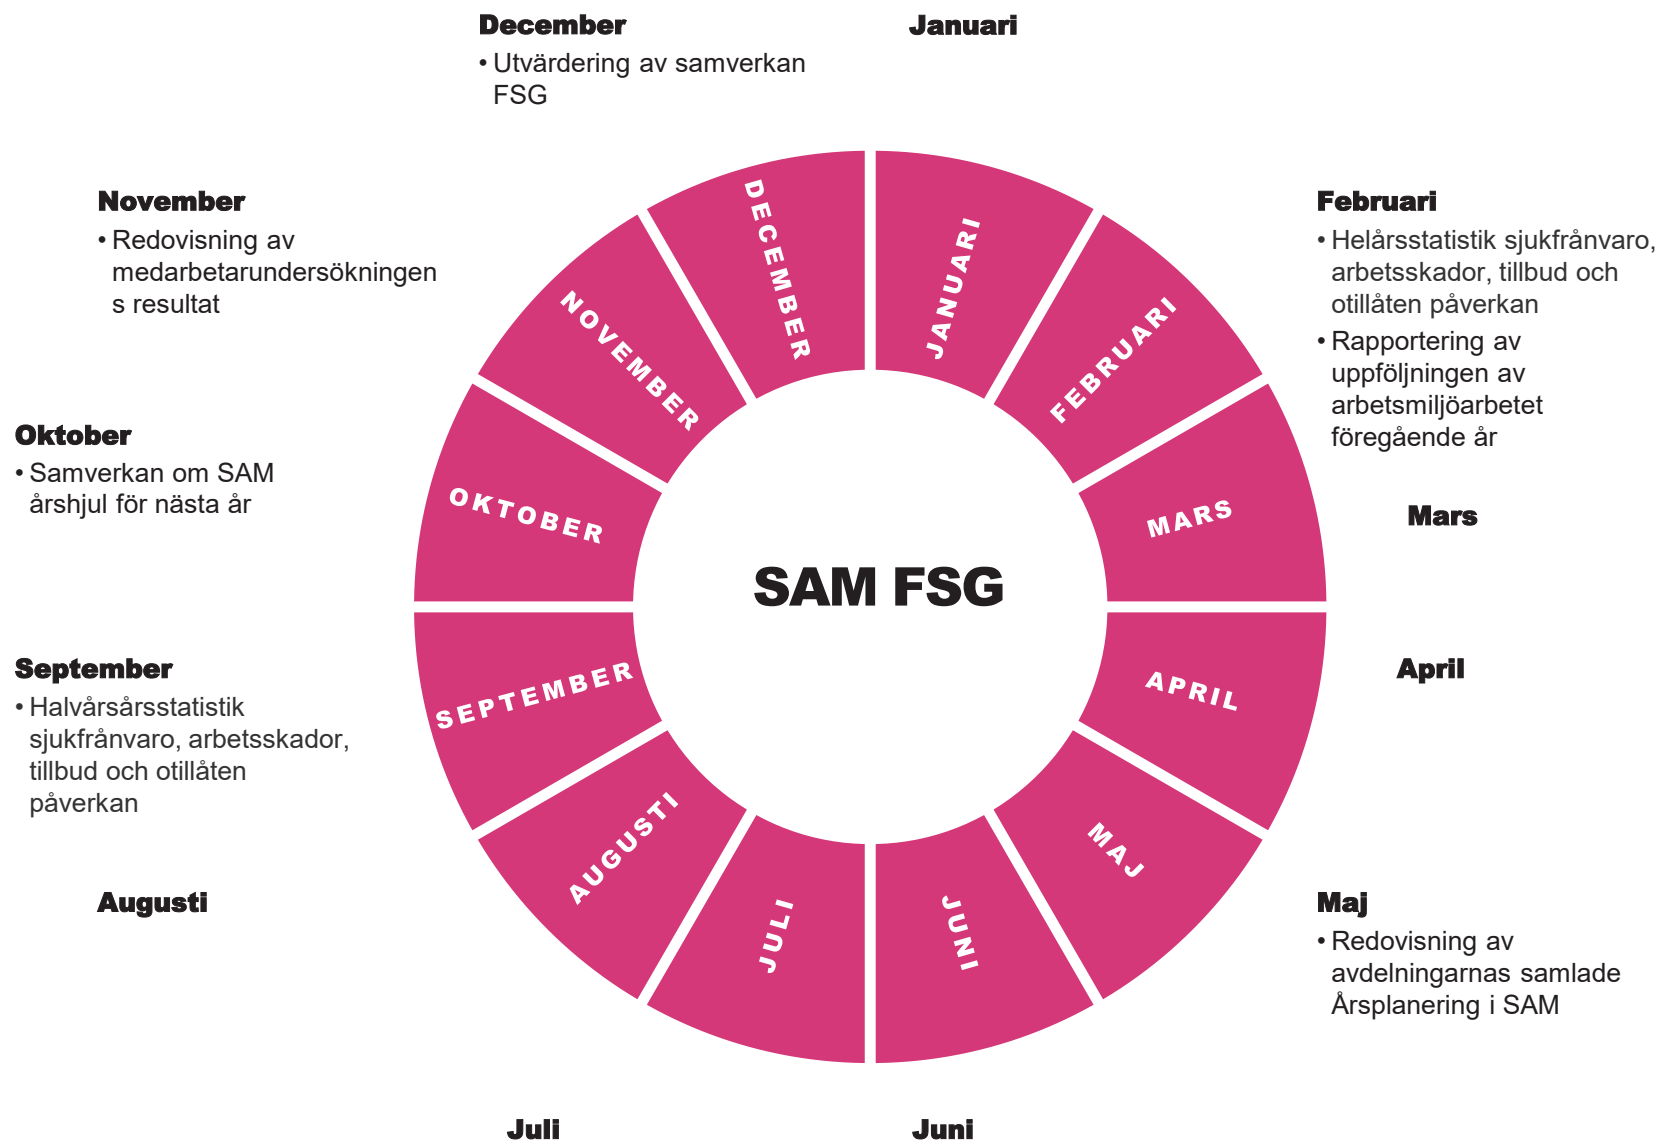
December
• Utvärdering av samverkan FSG

Januari

November
• Redovisning av medarbetarundersökningen s resultat

Februari
• Helårsstatistik sjukfrånvaro, arbetsskador, tillbud och otillåten påverkan
• Rapportering av uppföljningen av arbetsmiljöarbetet föregående år

Oktober
• Samverkan om SAM årshjul för nästa år

Mars

DECEMBER
JANUARI
NOVEMBER
FEBRUARI
OKTOBER
MARS
SAM FSG
SEPTEMBER
APRIL
AUGUSTI
MAJ
JULI
JUNI

September
• Halvårsårsstatistik sjukfrånvaro, arbetsskador, tillbud och otillåten påverkan

April

Augusti

Maj
• Redovisning av avdelningarnas samlade Årsplanering i SAM

Juli

Juni